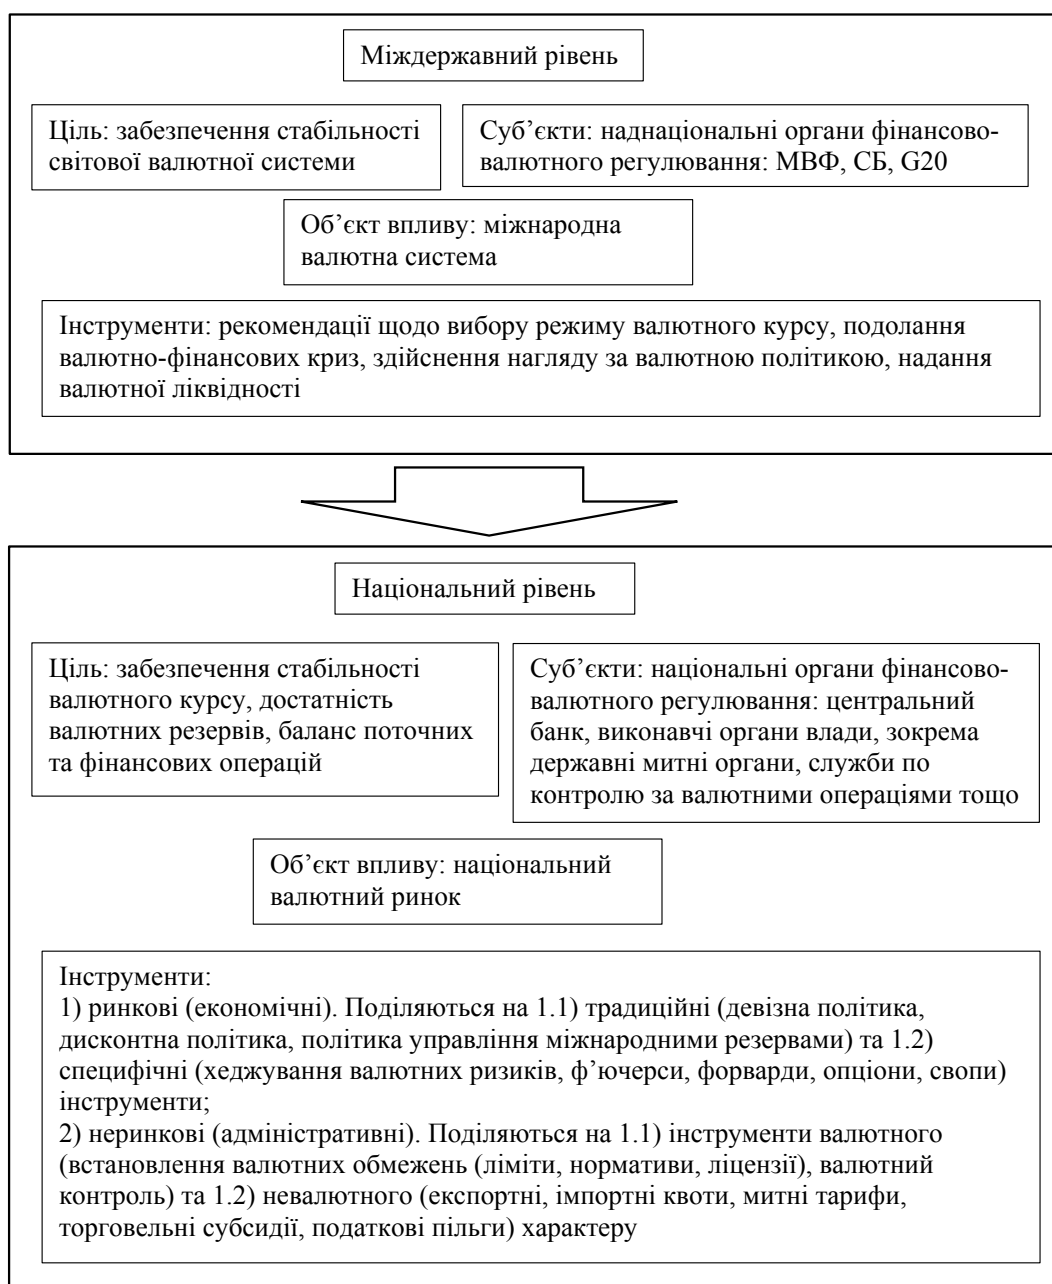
Міждержавний рівень

Ціль: забезпечення стабільності світової валютної системи

Суб'єкти: наднаціональні органи фінансово-валютного регулювання: МВФ, СБ, G20

Об'єкт впливу: міжнародна валютна система

Інструменти: рекомендації щодо вибору режиму валютного курсу, подолання валютно-фінансових криз, здійснення нагляду за валютною політикою, надання валютної ліквідності

Національний рівень

Ціль: забезпечення стабільності валютного курсу, достатність валютних резервів, баланс поточних та фінансових операцій

Суб'єкти: національні органи фінансово-валютного регулювання: центральний банк, виконавчі органи влади, зокрема державні митні органи, служби по контролю за валютними операціями тощо

Об'єкт впливу: національний валютний ринок

Інструменти:
1) ринкові (економічні). Поділяються на 1.1) традиційні (девізна політика, дисконтна політика, політика управління міжнародними резервами) та 1.2) специфічні (хеджування валютних ризиків, ф'ючерси, форварди, опціони, свопи) інструменти;
2) неринкові (адміністративні). Поділяються на 1.1) інструменти валютного (встановлення валютних обмежень (ліміти, нормативи, ліцензії), валютний контроль) та 1.2) невалютного (експортні, імпортні квоти, митні тарифи, торговельні субсидії, податкові пільги) характеру